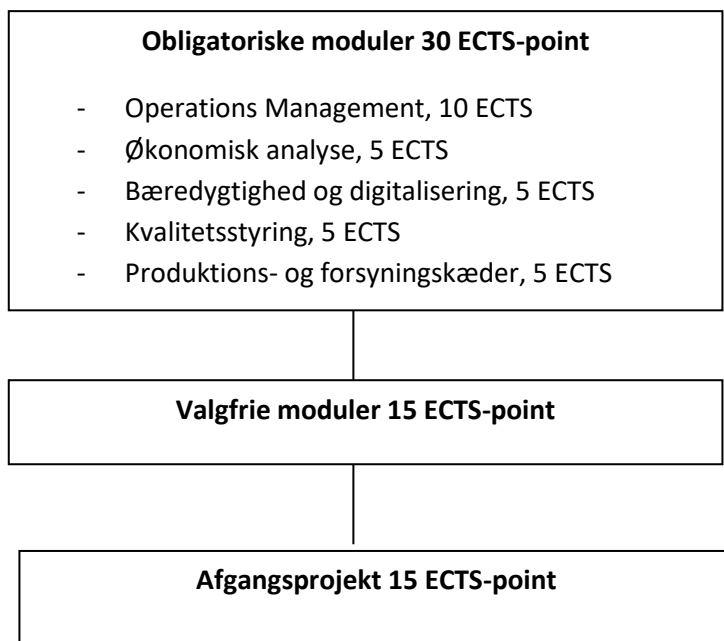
Obligatoriske moduler 30 ECTS-point

- Operations Management, 10 ECTS
- Økonomisk analyse, 5 ECTS
- Bæredygtighed og digitalisering, 5 ECTS
- Kvalitetsstyring, 5 ECTS
- Produktions- og forsyningskæder, 5 ECTS

Valgfrie moduler 15 ECTS-point

Afgangsprojekt 15 ECTS-point